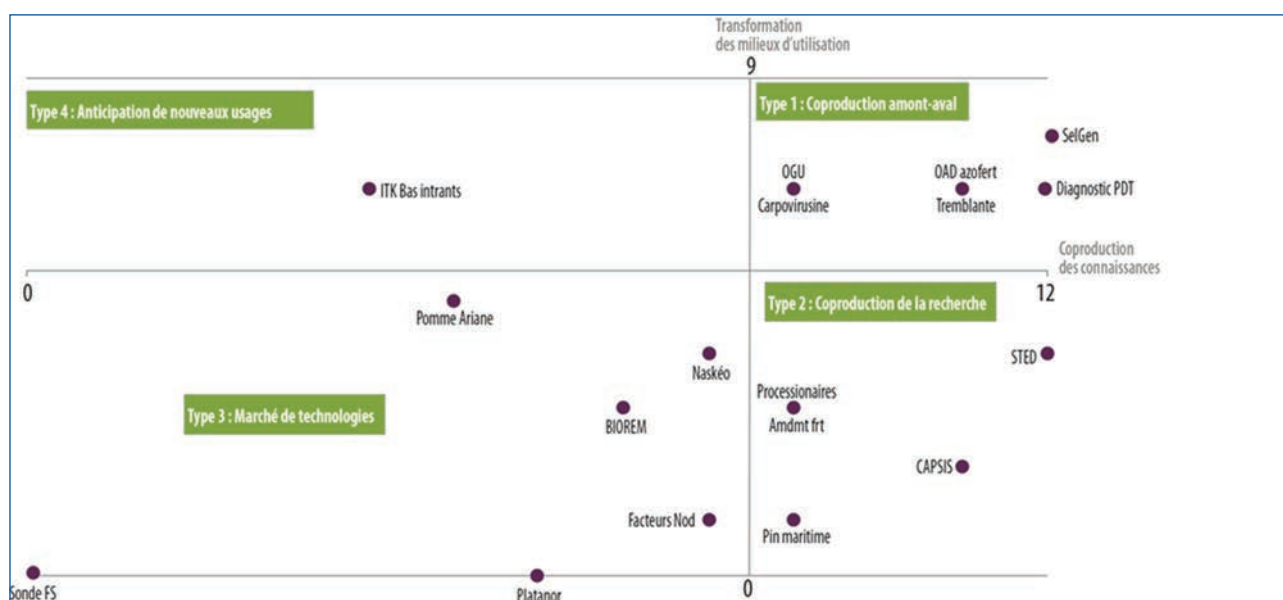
Transformation des milieux d'utilisation

9

Type 4 : Anticipation de nouveaux usages

Type 1 : Coproduction amont-aval

SelGen

ITK Bas intrants

OGU

Carpovirusine

OAD azofert

Tremblante

Diagnostic PDT

Coproduction des connaissances

0

12

Pomme Ariane

Type 2 : Coproduction de la recherche

STED

Naskéo

Processionaires

Amdmt frt

Type 3 : Marché de technologies

BIOREM

CAPSIS

Facteurs Nod

Pin maritime

Sonde FS

Platanor

0